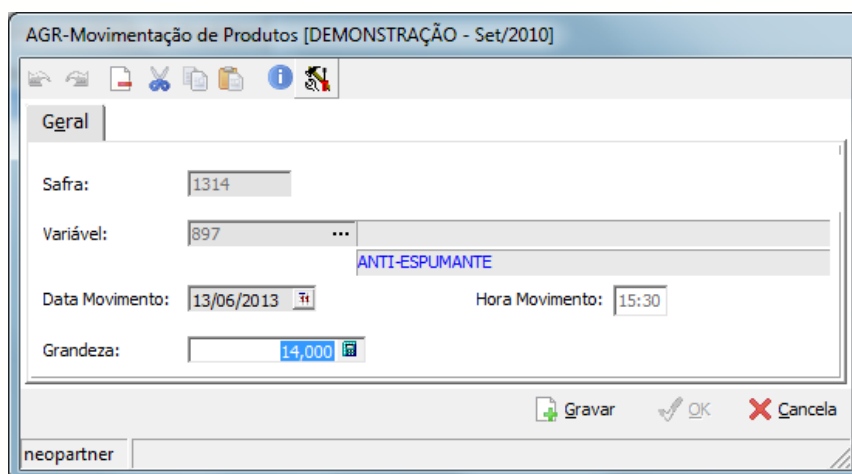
AGR-Movimentação de Produtos [DEMONSTRAÇÃO - Set/2010]

Geral

Safra: 1314

Variável: 897 ...

ANTI-ESPUMANTE

Data Movimento: 13/06/2013

Hora Movimento: 15:30

Grandeza: 14,000

Gravar OK Cancela

neopartner